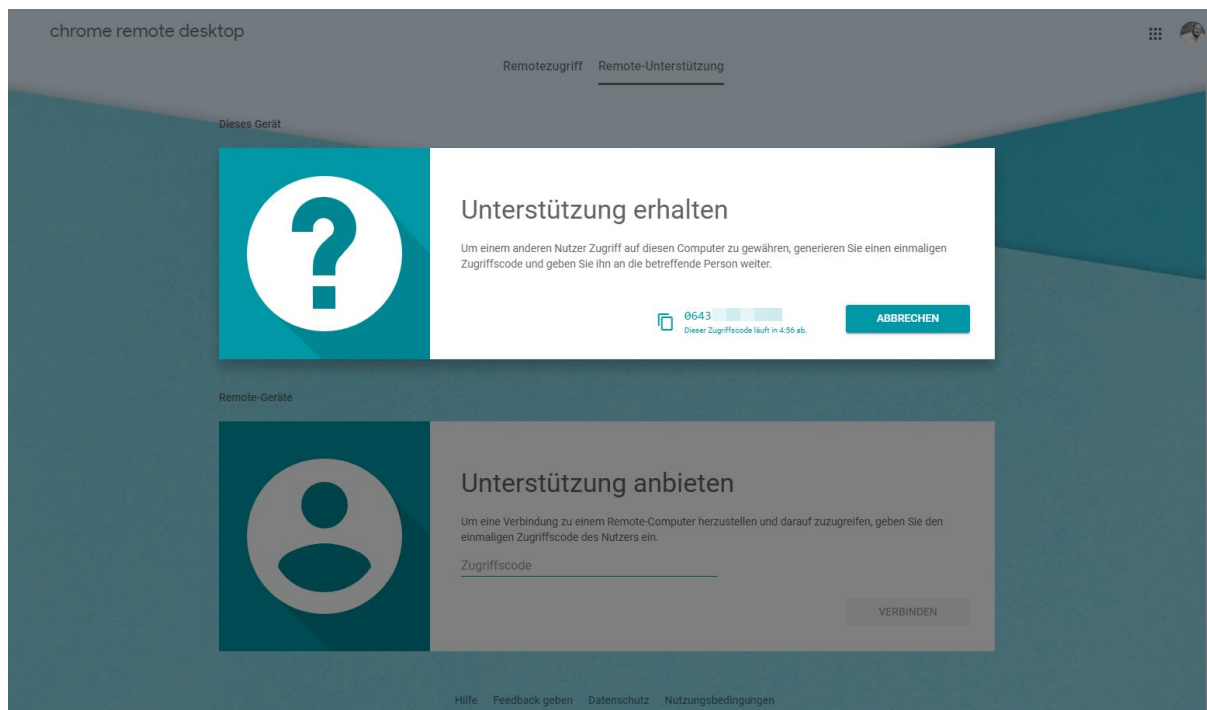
chrome remote desktop

Remotezugriff Remote-Unterstützung

Dieses Gerät

Unterstützung erhalten

Um einem anderen Nutzer Zugriff auf diesen Computer zu gewähren, generieren Sie einen einmaligen Zugriffscode und geben Sie ihn an die betreffende Person weiter.

0643 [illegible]
Dieser Zugriffscode läuft in 4:56 ab.

ABBRECHEN

Remote-Geräte

Unterstützung anbieten

Um eine Verbindung zu einem Remote-Computer herzustellen und darauf zuzugreifen, geben Sie den einmaligen Zugriffscode des Nutzers ein.

Zugriffscode

VERBINDEN

Hilfe Feedback geben Datenschutz Nutzungsbedingungen